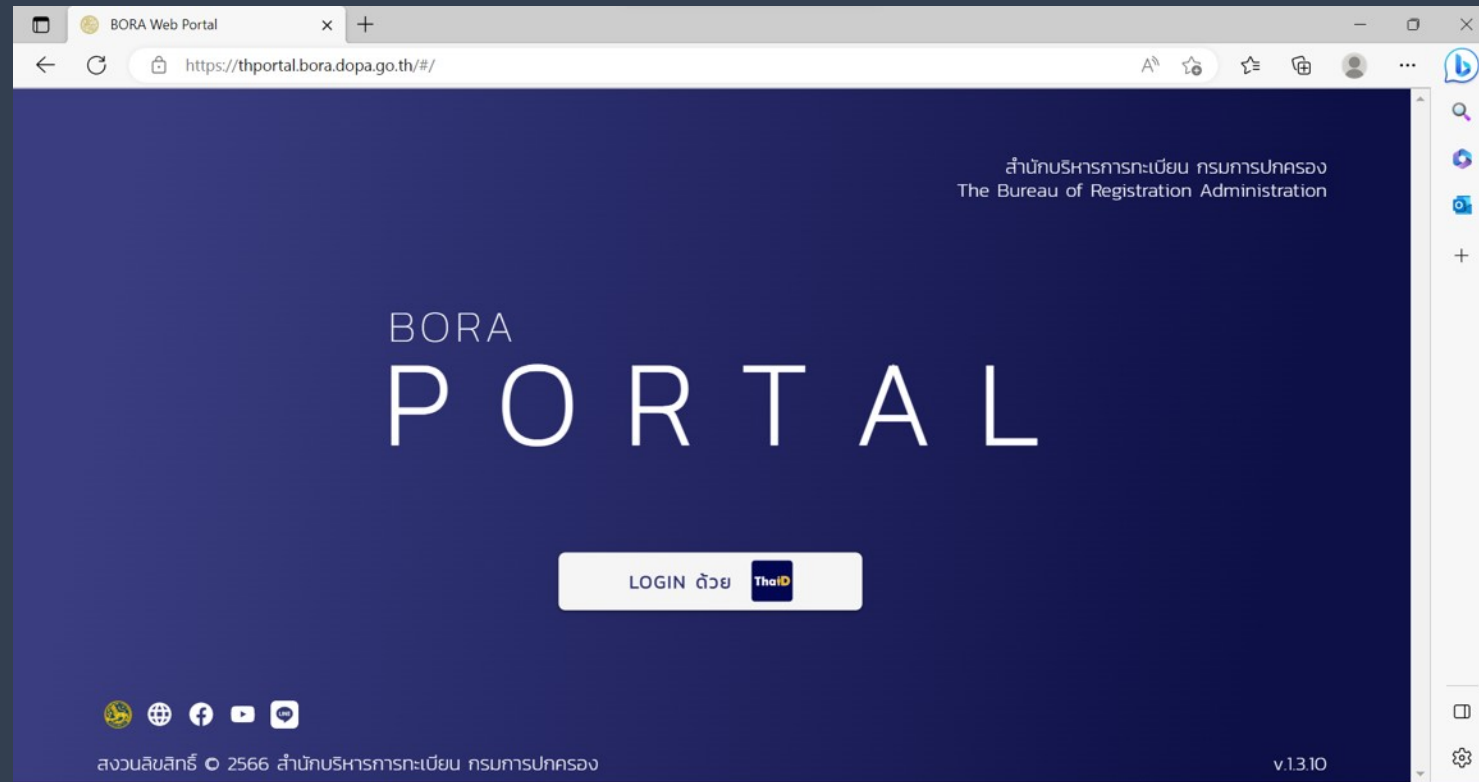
BORA Web Portal

https://thportal.bora.dopa.go.th/#/

สำนักบริหารการทะเบียน กรมการปกครอง
The Bureau of Registration Administration

BORA
PORTAL

LOGIN ด้วย ThaID

สงวนลิขสิทธิ์ © 2566 สำนักบริหารการทะเบียน กรมการปกครอง

v.1.3.10